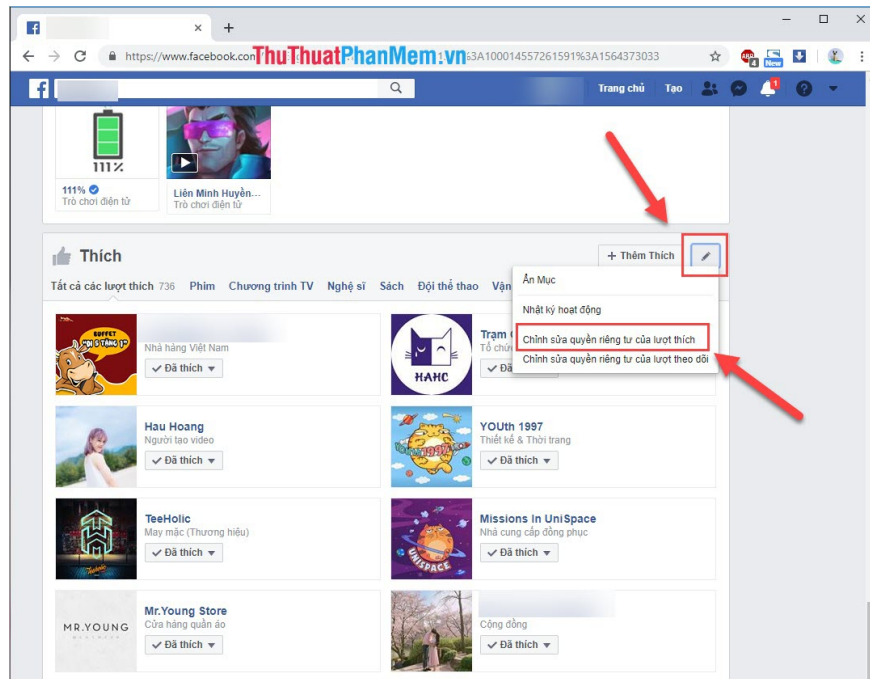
https://www.facebook.com ThuThuatPhanMem.vn 3A100014557261591%3A1564373033

Trang chủ Tạo

111%

111% Trò chơi điện tử

Liên Minh Huyền... Trò chơi điện tử

Thích

+ Thêm Thích

Tất cả các lượt thích 736 Phim Chương trình TV Nghệ sĩ Sách Đội thể thao Vận

Ẩn Mục

Nhật ký hoạt động

Chỉnh sửa quyền riêng tư của lượt thích

Chỉnh sửa quyền riêng tư của lượt theo dõi

BUFFET

Nhà hàng Việt Nam
✓ Đã thích

Trạm
Tổ chức
HAHC

Hau Hoang
Người tạo video
✓ Đã thích

YOUth 1997
Thiết kế & Thời trang
✓ Đã thích

TeeHolic
May mặc (Thương hiệu)
✓ Đã thích

Missions In UniSpace
Nhà cung cấp đồng phục
✓ Đã thích

UNISPACE

MR.YOUNG

Mr.Young Store
Cửa hàng quần áo
✓ Đã thích

Cộng đồng
✓ Đã thích